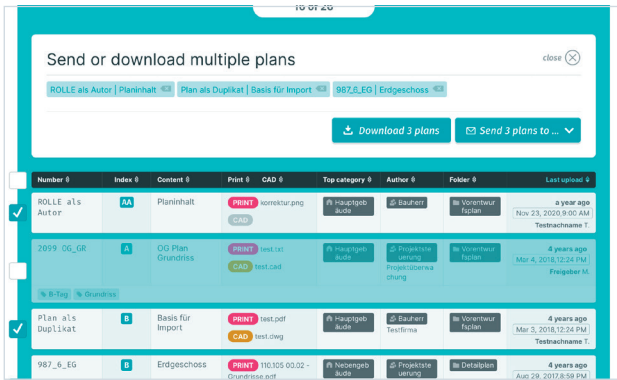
16 of 26

Send or download multiple plans

close

ROLLE als Autor | Planinhalt
Plan als Duplikat | Basis für Import
987_6_EG | Erdgeschoss

Download 3 plans
Send 3 plans to ...

| Number | Index | Content | Print CAD | Top category | Author | Folder | Last upload |
|---|---|---|---|---|---|---|---|
| ROLLE als Autor | AA | Planinhalt | PRINT korrektur.png CAD | Hauptgebäude | Bauherr | Vorentwurfsplan | a year ago Nov 23, 2020, 9:00 AM Testnachname T. |
| 2099_OG_GR | A | OG Plan Grundriss | PRINT test.txt CAD test.cad | Hauptgebäude | Projektsteuerung Projektüberwachung | Vorentwurfsplan | 4 years ago Mar 4, 2018, 12:24 PM Freigeber M. |
| B-Tag Grundriss | | | | | | | |
| Plan als Duplikat | B | Basis für Import | PRINT test.pdf CAD test.dwg | Hauptgebäude | Bauherr Testfirma | Vorentwurfsplan | 4 years ago Mar 3, 2018, 12:24 PM Testnachname T. |
| 987_6_EG | B | Erdgeschoss | PRINT 110.105 00.02 - Grundrisse.pdf | Nebengebäude | Projektsteuerung | Detailplan | 4 years ago Aug 29, 2017, 8:59 PM |